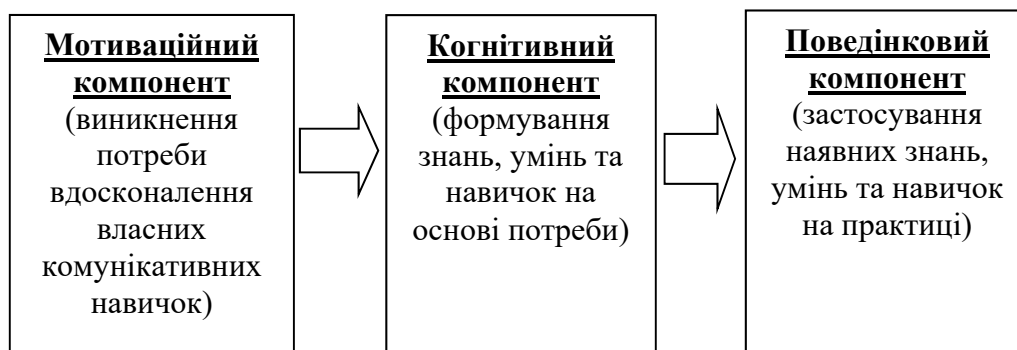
Мотиваційний компонент (виникнення потреби вдосконалення власних комунікативних навичок)

Когнітивний компонент (формування знань, умінь та навичок на основі потреби)

Поведінковий компонент (застосування наявних знань, умінь та навичок на практиці)